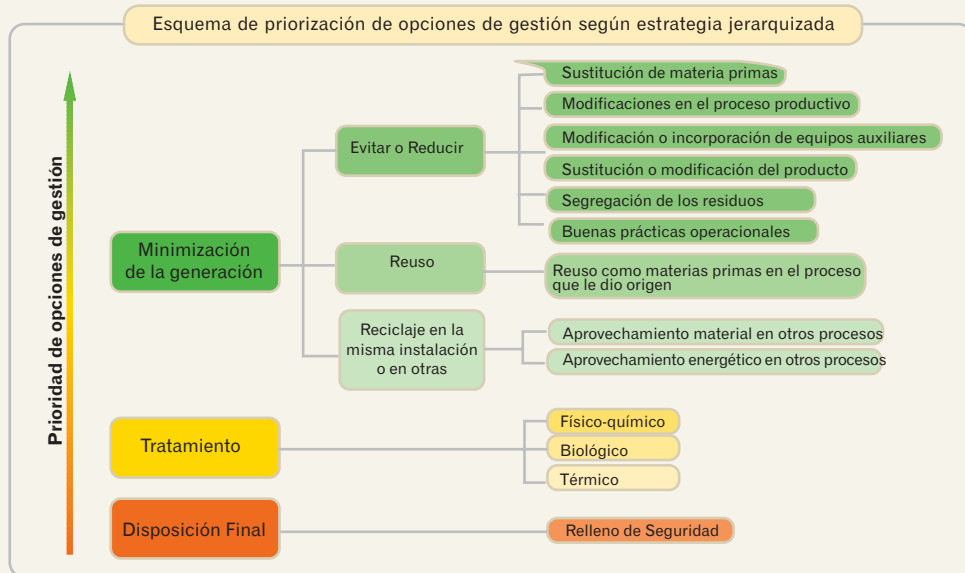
Esquema de priorización de opciones de gestión según estrategia jerarquizada

Prioridad de opciones de gestión

Minimización de la generación

Evitar o Reducir

Sustitución de materia primas

Modificaciones en el proceso productivo

Modificación o incorporación de equipos auxiliares

Sustitución o modificación del producto

Segregación de los residuos

Buenas prácticas operacionales

Reuso

Reuso como materias primas en el proceso que le dio origen

Reciclaje en la misma instalación o en otras

Aprovechamiento material en otros procesos

Aprovechamiento energético en otros procesos

Tratamiento

Físico-químico

Biológico

Térmico

Disposición Final

Relleno de Seguridad